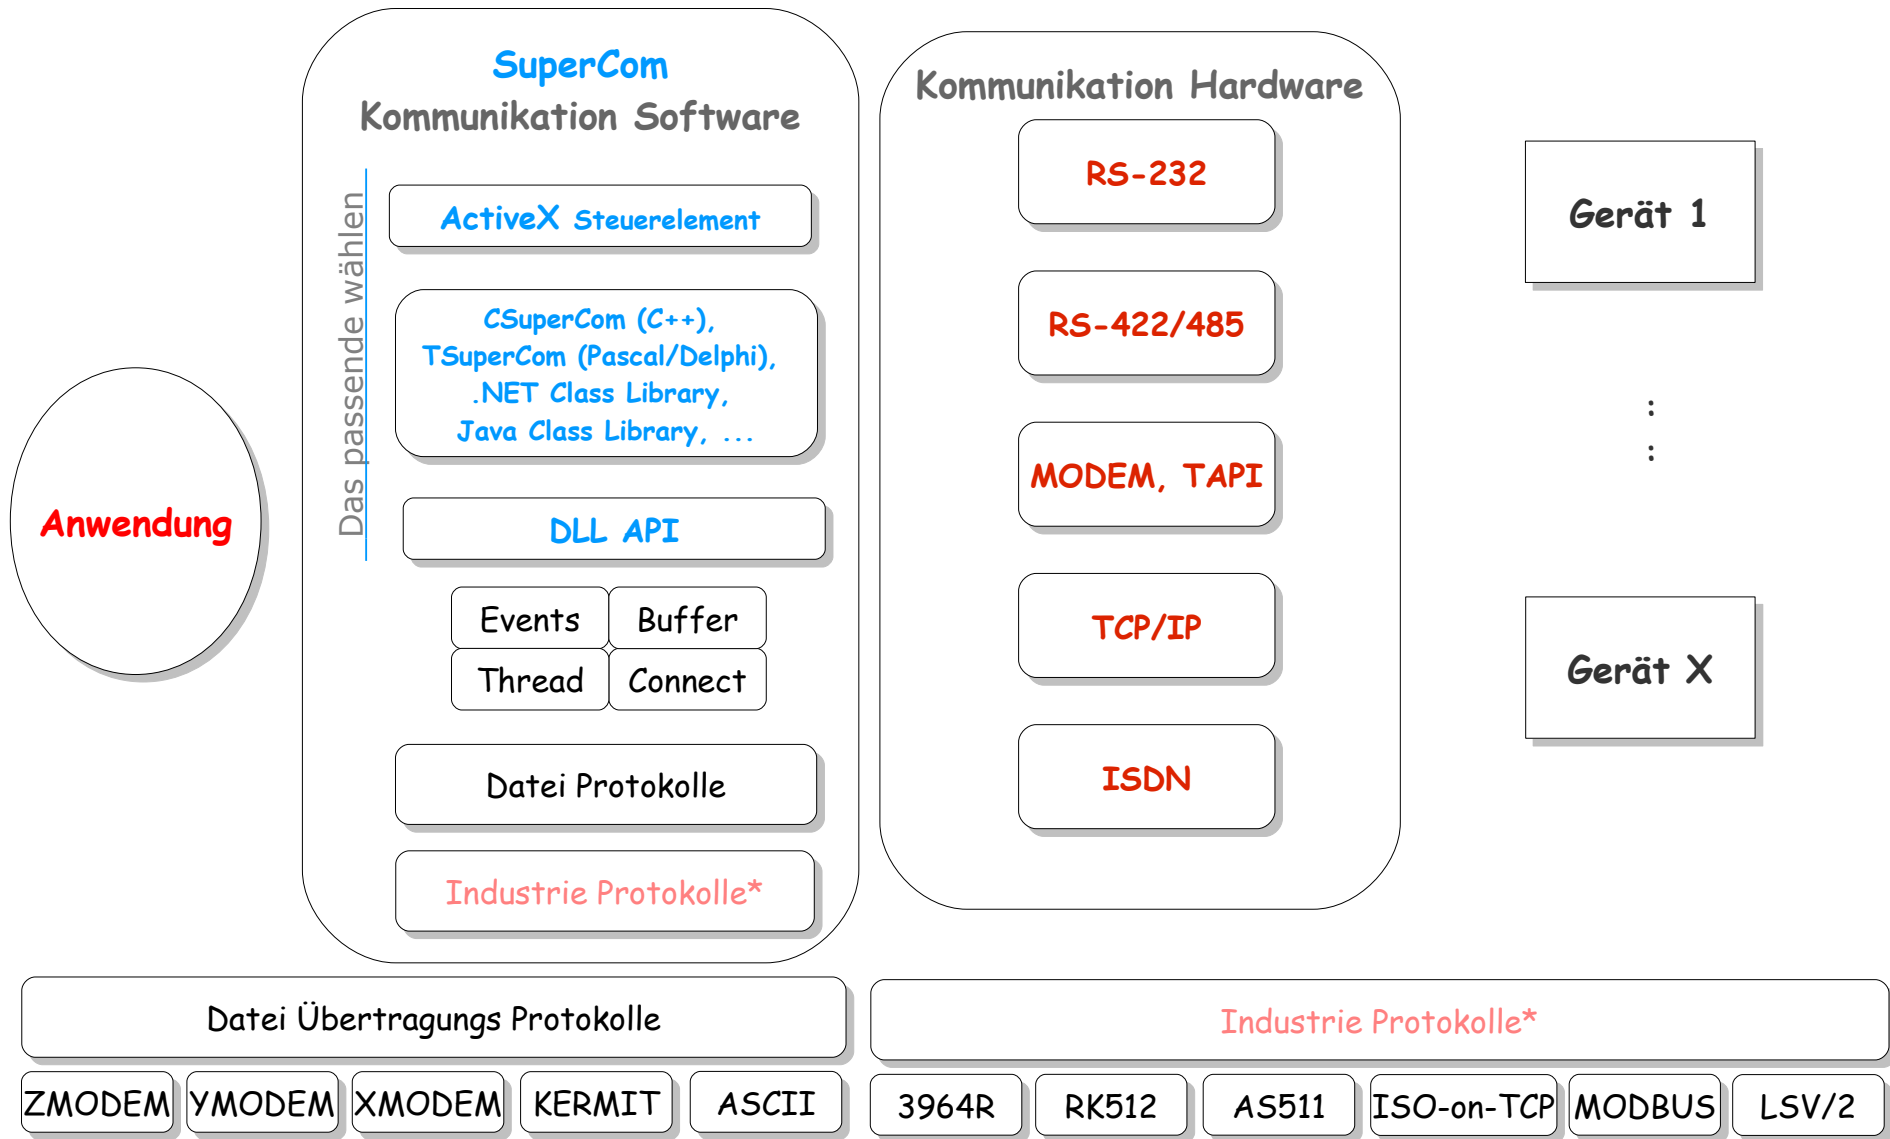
Anwendung

SuperCom
Kommunikation Software

Das passende wählen

ActiveX Steuerelement

CSuperCom (C++), TSuperCom (Pascal/Delphi), .NET Class Library, Java Class Library, ...

DLL API

| Events | Buffer |
|---|---|
| Thread | Connect |

Datei Protokolle

Industrie Protokolle*

Kommunikation Hardware

RS-232

RS-422/485

MODEM, TAPI

TCP/IP

ISDN

Gerät 1

:
:

Gerät X

Datei Übertragungs Protokolle

ZMODEM YMODEM XMODEM KERMIT ASCII

Industrie Protokolle*

3964R RK512 AS511 ISO-on-TCP MODBUS LSV/2